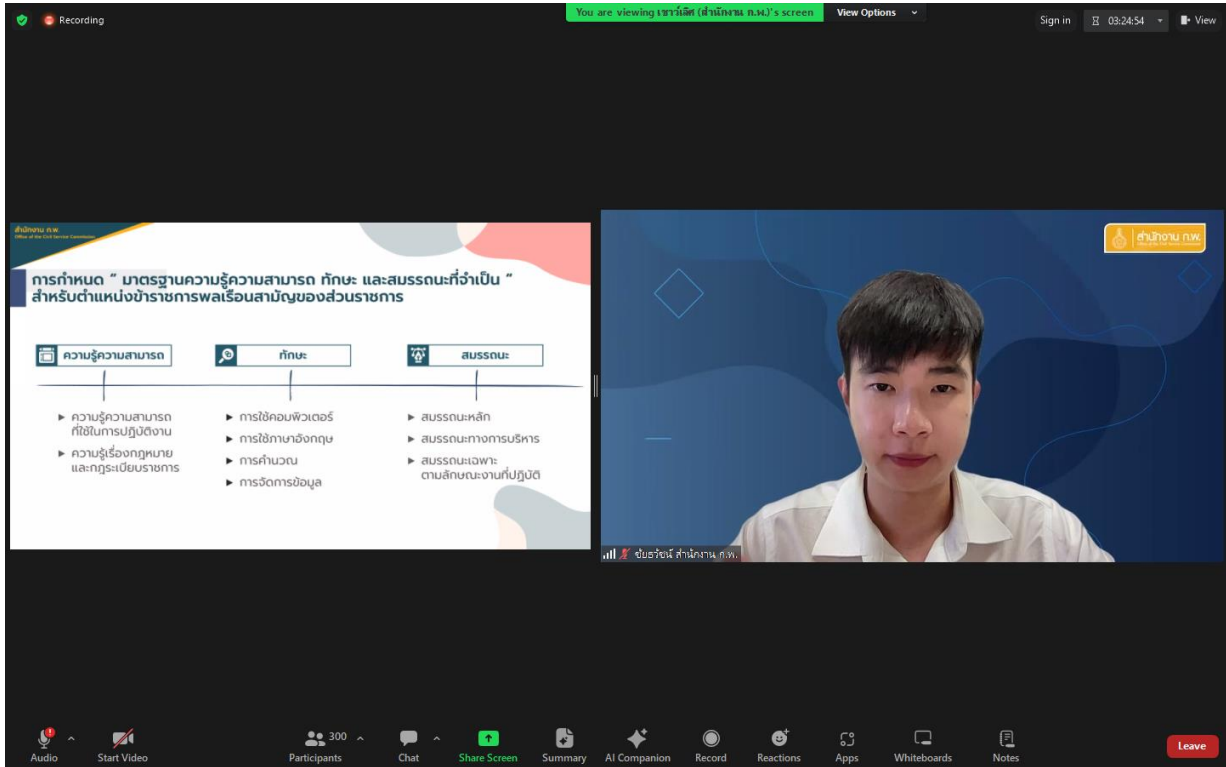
Recording

You are viewing เชาว์ลัด (สำนักงาน ก.พ.)'s screen

View Options

Sign in

03:24:54

View

สำนักงาน ก.พ.
Office of the Civil Service Commission

การกำหนด " มาตรฐานความรู้ความสามารถ ทักษะ และสมรรถนะที่จำเป็น " สำหรับตำแหน่งข้าราชการพลเรือนสามัญของส่วนราชการ

ความรู้ความสามารถ

ทักษะ

สมรรถนะ

► ความรู้ความสามารถที่ใช้ในการปฏิบัติงาน
► ความรู้เรื่องกฎหมายและกฎระเบียบราชการ

► การใช้คอมพิวเตอร์
► การใช้ภาษาอังกฤษ
► การคำนวณ
► การจัดการข้อมูล

► สมรรถนะหลัก
► สมรรถนะทางการบริหาร
► สมรรถนะเฉพาะตามลักษณะงานที่ปฏิบัติ

สำนักงาน ก.พ.

ชัยธวัชน์ สำนักงาน ก.พ.

Audio

Start Video

300

Participants

Chat

Share Screen

Summary

AI Companion

Record

Reactions

Apps

Whiteboards

Notes

Leave